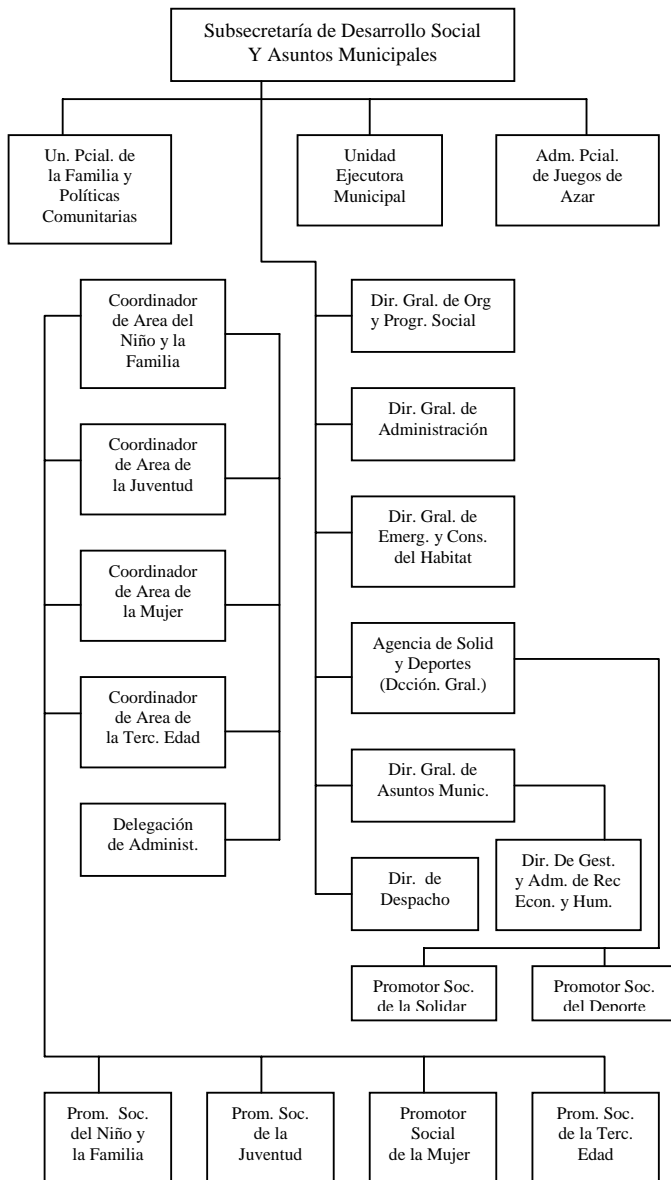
Subsecretaría de Desarrollo Social
Y Asuntos Municipales

Un. Pcial. de la Familia y Políticas Comunitarias

Unidad Ejecutora Municipal

Adm. Pcial. de Juegos de Azar

Coordinador de Area del Niño y la Familia

Coordinador de Area de la Juventud

Coordinador de Area de la Mujer

Coordinador de Area de la Terc. Edad

Delegación de Administ.

Dir. Gral. de Org y Progr. Social

Dir. Gral. de Administración

Dir. Gral. de Emerg. y Cons. del Habitat

Agencia de Solid y Deportes (Dcción. Gral.)

Dir. Gral. de Asuntos Munic.

Dir. de Despacho

Dir. De Gest. y Adm. de Rec Econ. y Hum.

Promotor Soc. de la Solidar

Promotor Soc. del Deporte

Prom. Soc. del Niño y la Familia

Prom. Soc. de la Juventud

Promotor Social de la Mujer

Prom. Soc. de la Terc. Edad